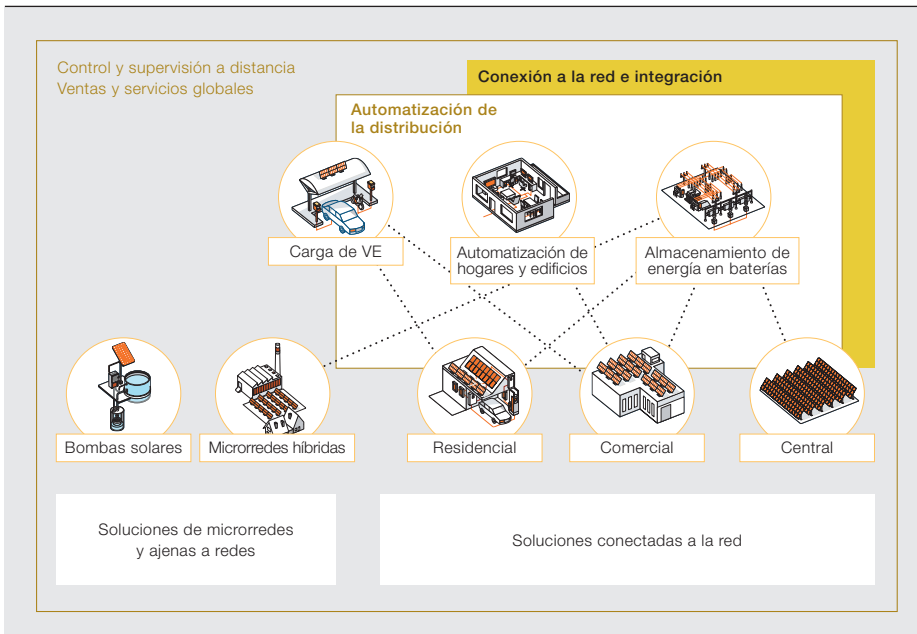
Control y supervisión a distancia
Ventas y servicios globales

Conexión a la red e integración

Automatización de la distribución

Carga de VE

Automatización de hogares y edificios

Almacenamiento de energía en baterías

Bombas solares

Microrredes híbridas

Residencial

Comercial

Central

Soluciones de microrredes y ajenas a redes

Soluciones conectadas a la red